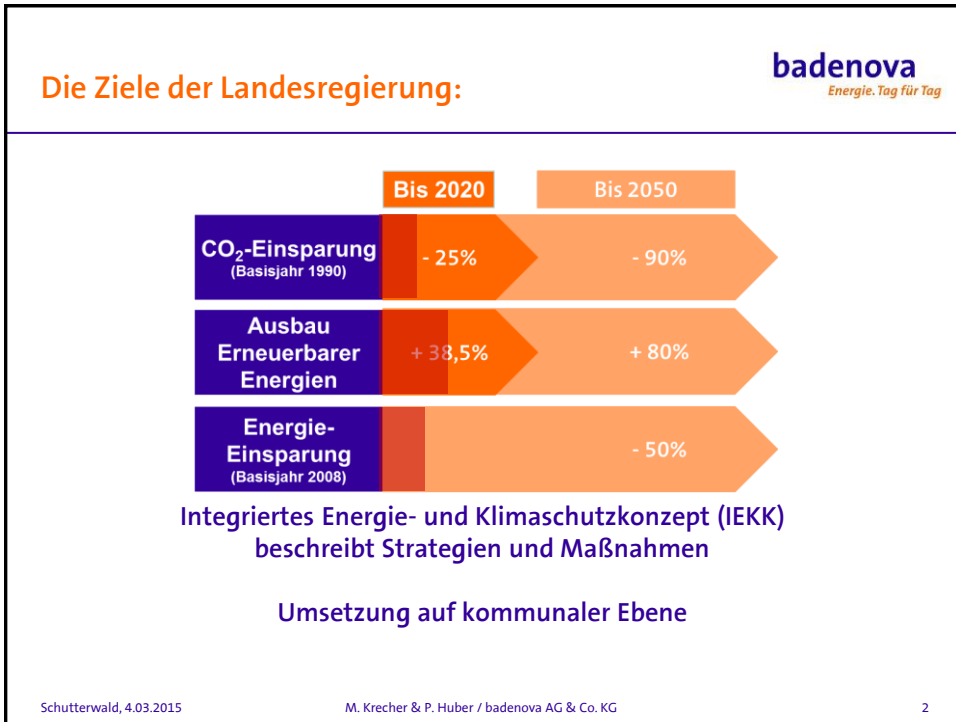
Die Ziele der Landesregierung:

badenova
Energie. Tag für Tag

Bis 2020

Bis 2050

$CO_2$-Einsparung
(Basisjahr 1990)

- 25%

- 90%

Ausbau Erneuerbarer Energien

+ 38,5%

+ 80%

Energie-Einsparung
(Basisjahr 2008)

- 50%

Integriertes Energie- und Klimaschutzkonzept (IEKK) beschreibt Strategien und Maßnahmen

Umsetzung auf kommunaler Ebene

Schutterwald, 4.03.2015

M. Krecher & P. Huber / badenova AG & Co. KG

2